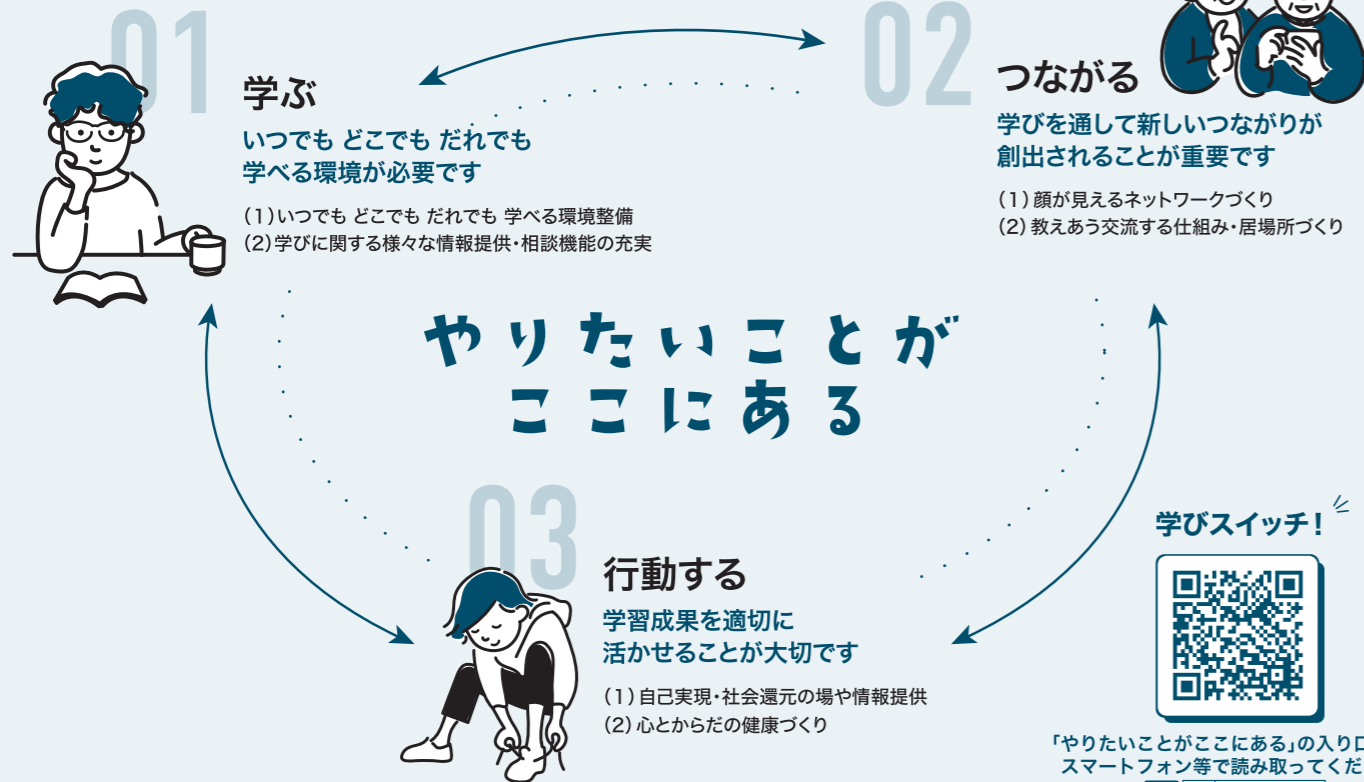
01
学ぶ
いつでも どこでも だれでも
学べる環境が必要です

(1)いつでも どこでも だれでも 学べる環境整備
(2)学びに関する様々な情報提供・相談機能の充実

02
つながる
学びを通して新しいつながりが
創出されることが重要です

(1) 顔が見えるネットワークづくり
(2) 教えあう交流する仕組み・居場所づくり

やりたいことが
ここにある

03
行動する
学習成果を適切に
活かせることが大切です

(1) 自己実現・社会還元の場や情報提供
(2) 心とからだの健康づくり

学びスイッチ!

「やりたいことがここにある」の入り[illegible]
スマートフォン等で読み取ってくだ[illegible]